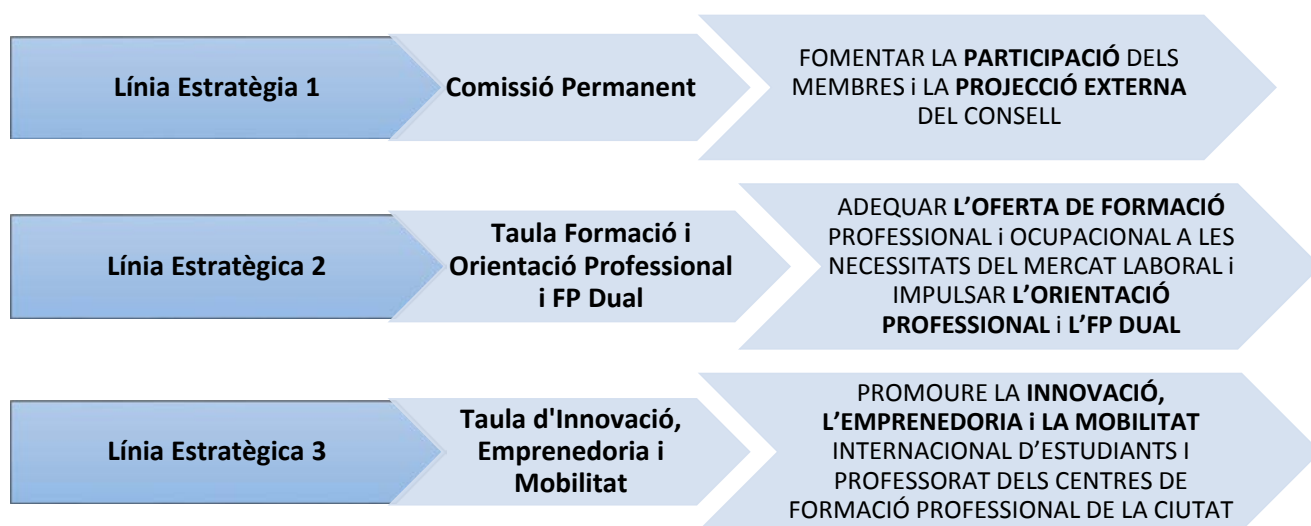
Línia Estratègia 1

Comissió Permanent

FOMENTAR LA PARTICIPACIÓ DELS MEMBRES i LA PROJECCIÓ EXTERNA DEL CONSELL

Línia Estratègica 2

Taula Formació i Orientació Professional i FP Dual

ADEQUAR L'OFERTA DE FORMACIÓ PROFESSIONAL i OCUPACIONAL A LES NECESSITATS DEL MERCAT LABORAL i IMPULSAR L'ORIENTACIÓ PROFESSIONAL i L'FP DUAL

Línia Estratègica 3

Taula d'Innovació, Emprenedoria i Mobilitat

PROMOURE LA INNOVACIÓ, L'EMPRENEDORIA i LA MOBILITAT INTERNACIONAL D'ESTUDIANTS I PROFESSORAT DELS CENTRES DE FORMACIÓ PROFESSIONAL DE LA CIUTAT